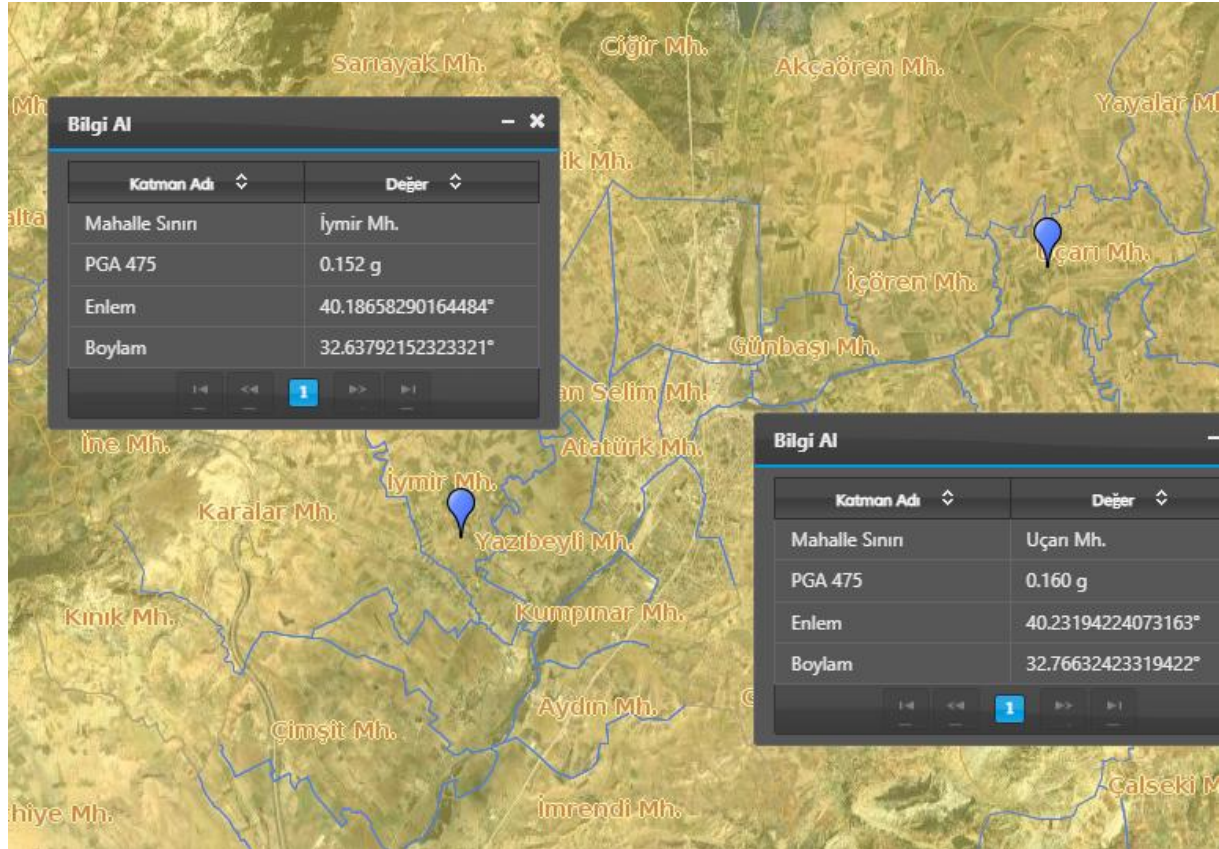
Sarıayak Mh.

Ciğir Mh.

Akçaören Mh.

Yayalar M

Mh

Bilgi Al

– ×

| Katman Adı | Değer |
|---|---|
| Mahalle Sınırı | İymir Mh. |
| PGA 475 | 0.152 g |
| Enlem | 40.18658290164484° |
| Boylam | 32.63792152323321° |

1

ik Mh.

alta

Uçarı Mh.

İçören Mh.

Günbaşı Mh.

an Selim Mh.

İne Mh.

Atatürk Mh.

İymir Mh.

Karalar Mh.

Yazıbeyli Mh.

Kınık Mh.

Kumpınar Mh.

Aydın Mh.

Çimşit Mh.

İmrendi Mh.

hiye Mh.

Çalseki M

Bilgi Al

| Katman Adı | Değer |
|---|---|
| Mahalle Sınırı | Uçarı Mh. |
| PGA 475 | 0.160 g |
| Enlem | 40.23194224073163° |
| Boylam | 32.76632423319422° |

1